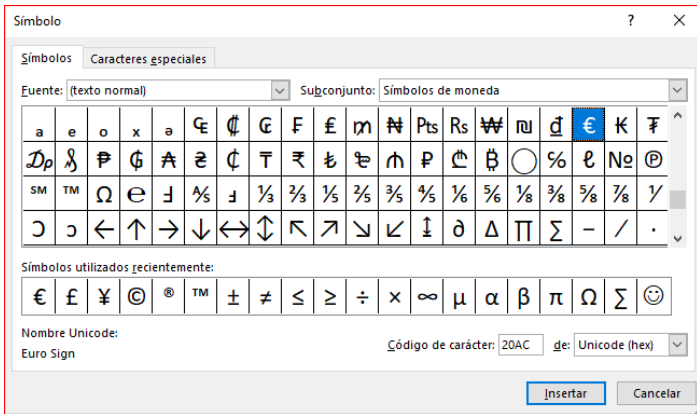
Símbolo

?
✕

Símbolos
Caracteres especiales

Fuente: (texto normal)
Subconjunto: Símbolos de moneda

| ₐ | ₑ | ₒ | ₓ | ₔ | ₠ | ₡ | ₢ | ₣ | ₤ | ₥ | ₦ | ₧ | ₨ | ₩ | ₪ | ₫ | € | ₭ | ₮ |
|---|---|---|---|---|---|---|---|---|---|---|---|---|---|---|---|---|---|---|---|
| ₯ | ₰ | ₱ | ₲ | ₳ | ₴ | ₵ | ₸ | ₹ | ₺ | ₻ | ₼ | ₽ | ₾ | ₿ | ⃝ | % | ℓ | № | ℗ |
| ℠ | ™ | Ω | ℮ | Ⅎ | ⅍ | ⅎ | ⅓ | ⅔ | ⅕ | ⅖ | ⅗ | ⅘ | ⅙ | ⅚ | ⅛ | ⅜ | ⅝ | ⅞ | ⅟ |
| Ↄ | ↄ | ← | ↑ | → | ↓ | ↔ | ↕ | ↖ | ↗ | ↘ | ↙ | ↨ | ∂ | ∆ | ∏ | ∑ | − | ∕ | ∙ |

Símbolos utilizados recientemente:

| € | £ | ¥ | © | ® | ™ | ± | ≠ | ≤ | ≥ | ÷ | × | ∞ | µ | α | β | π | Ω | ∑ | ☺ |
|---|---|---|---|---|---|---|---|---|---|---|---|---|---|---|---|---|---|---|---|

Nombre Unicode:
Euro Sign

Código de carácter: 20AC
de: Unicode (hex)

Insertar
Cancelar